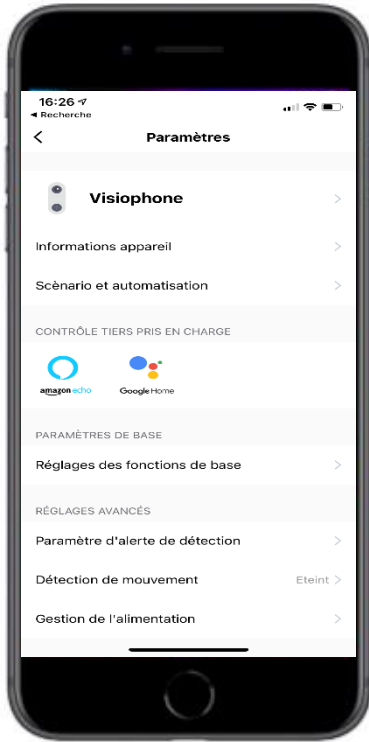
16:26
◂ Recherche

Paramètres

Visiophone

Informations appareil

Scènario et automatisation

CONTRÔLE TIERS PRIS EN CHARGE

amazon echo

Google Home

PARAMÈTRES DE BASE

Réglages des fonctions de base

RÉGLAGES AVANCÉS

Paramètre d'alerte de détection

Détection de mouvement Eteint

Gestion de l'alimentation